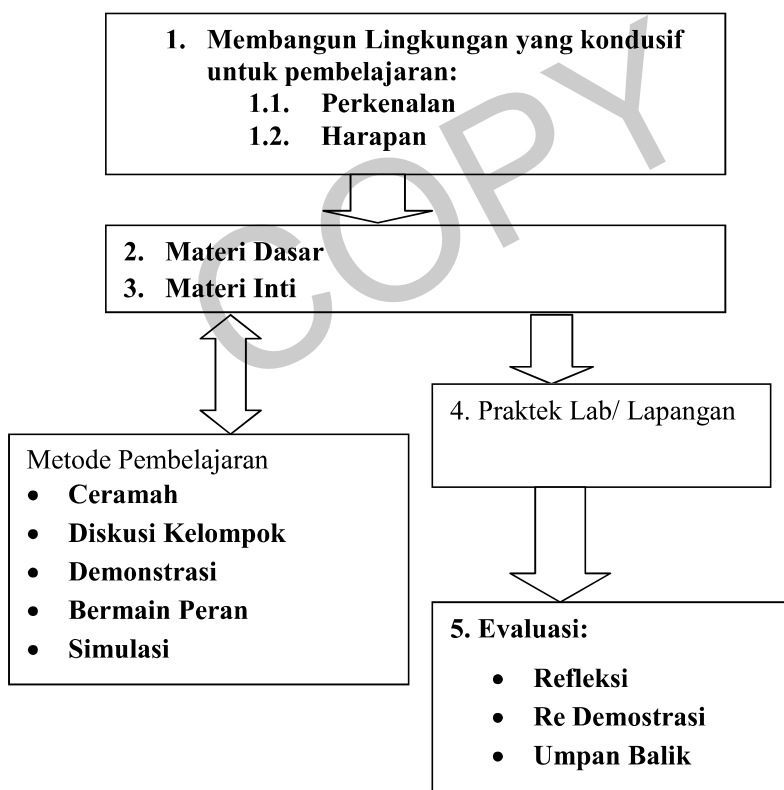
1. Membangun Lingkungan yang kondusif untuk pembelajaran:
1.1. Perkenalan
1.2. Harapan

2. Materi Dasar
3. Materi Inti

Metode Pembelajaran
- Ceramah
- Diskusi Kelompok
- Demonstrasi
- Bermain Peran
- Simulasi

4. Praktek Lab/ Lapangan

5. Evaluasi:
- Refleksi
- Re Demostrasi
- Umpan Balik

COPY